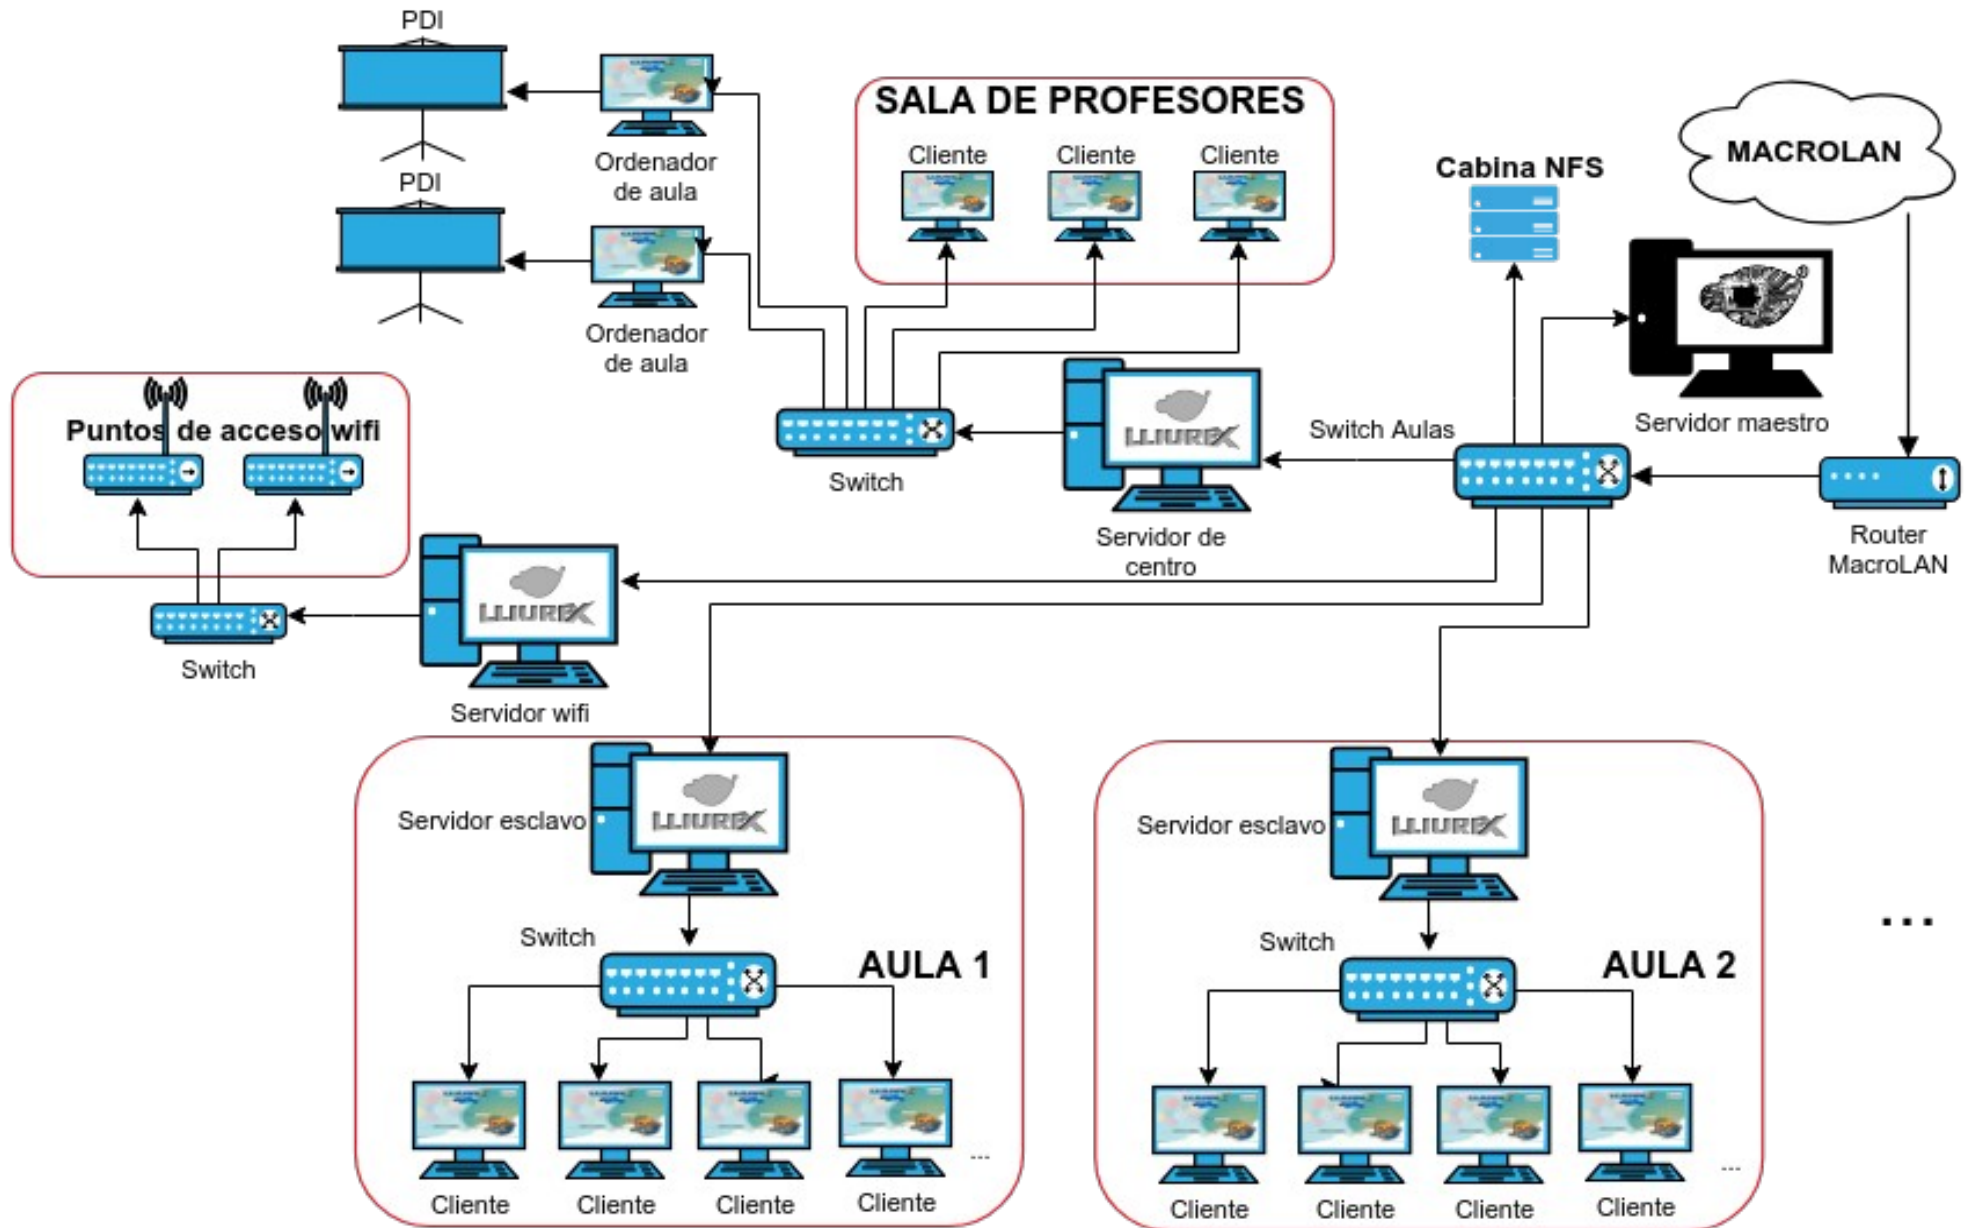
PDI

Ordenador de aula

PDI

Ordenador de aula

SALA DE PROFESORES

Cliente Cliente Cliente

Cabina NFS

MACROLAN

Puntos de acceso wifi

Switch

LLIUREX

Servidor de centro

Switch Aulas

Servidor maestro

Router MacroLAN

Switch

LLIUREX

Servidor wifi

Servidor esclavo

LLIUREX

Switch

AULA 1

Cliente Cliente Cliente Cliente ...

Servidor esclavo

LLIUREX

Switch

AULA 2

Cliente Cliente Cliente Cliente ...

...